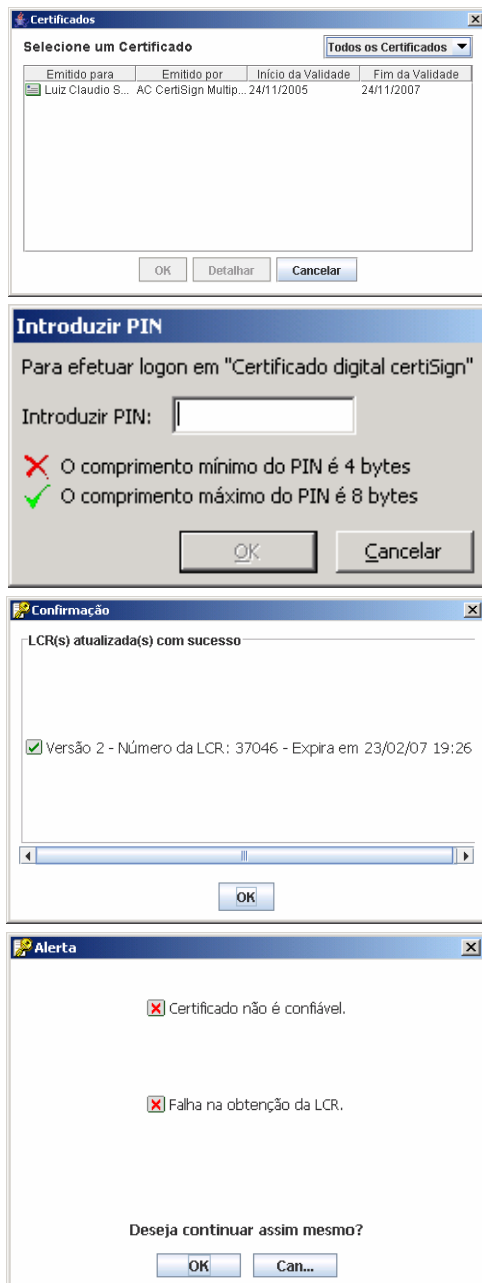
Certificados

Selecione um Certificado

Todos os Certificados

| Emitido para | Emitido por | Início da Validade | Fim da Validade |
|---|---|---|---|
| Luiz Claudio S... | AC CertiSign Multip... | 24/11/2005 | 24/11/2007 |

OK Detalhar Cancelar

Introduzir PIN

Para efetuar logon em "Certificado digital certiSign"

Introduzir PIN:

O comprimento mínimo do PIN é 4 bytes
O comprimento máximo do PIN é 8 bytes

OK Cancelar

Confirmação

LCR(s) atualizada(s) com sucesso

Versão 2 - Número da LCR: 37046 - Expira em 23/02/07 19:26

OK

Alerta

Certificado não é confiável.

Falha na obtenção da LCR.

Deseja continuar assim mesmo?

OK Can...